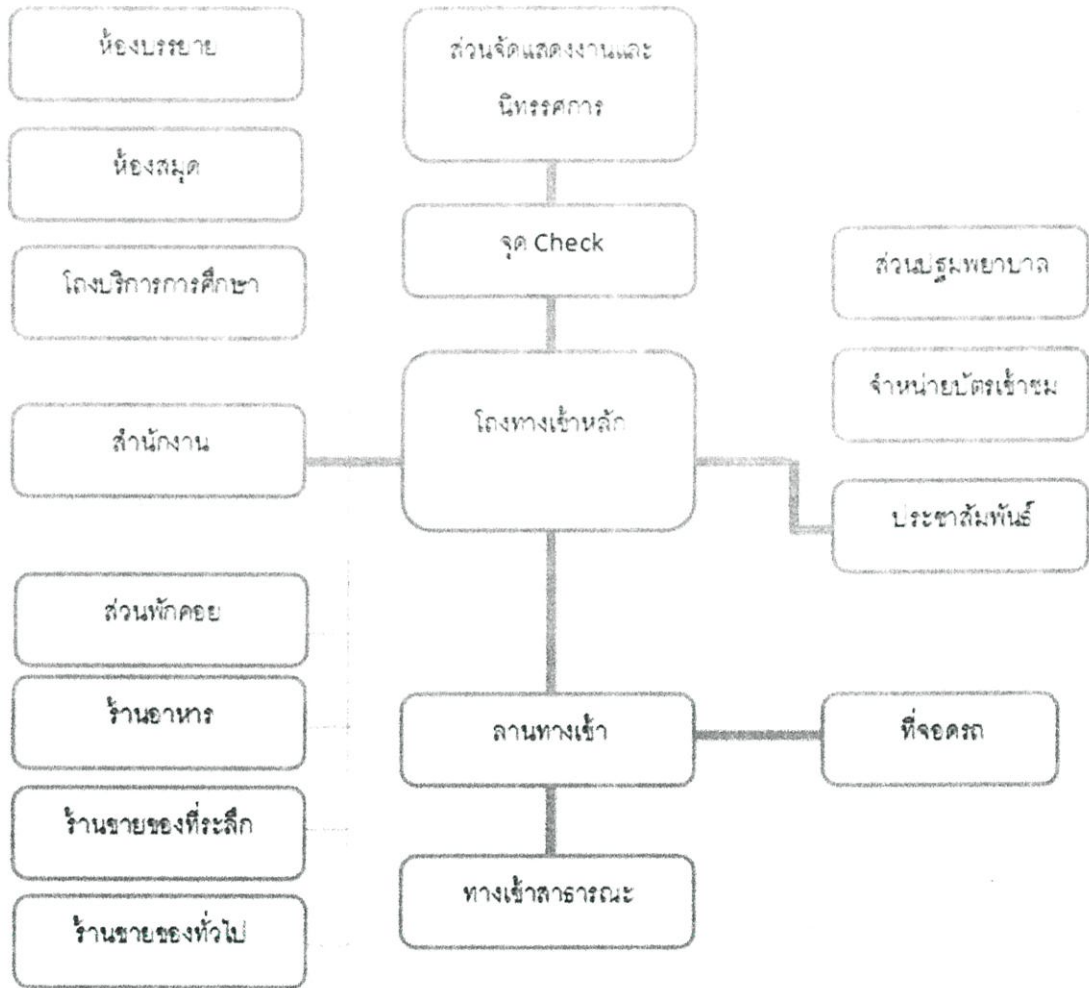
ห้องบรรยาย

ห้องสมุด

โถงบริการการศึกษา

ส่วนจัดแสดงงานและนิทรรศการ

จุด Check

ส่วนปฐมพยาบาล

จำหน่ายบัตรเข้าชม

สำนักงาน

โถงทางเข้าหลัก

ประชาสัมพันธ์

ส่วนพักคอย

ร้านอาหาร

ร้านขายของที่ระลึก

ร้านขายของทั่วไป

ลานทางเข้า

ที่จอดรถ

ทางเข้าสาธารณะ